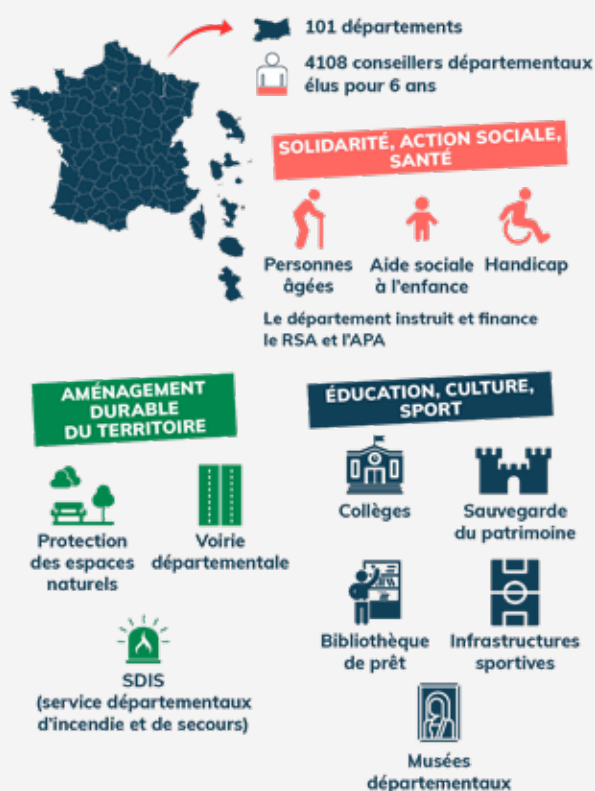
101 départements

4108 conseillers départementaux élus pour 6 ans

SOLIDARITÉ, ACTION SOCIALE, SANTÉ

Personnes âgées

Aide sociale à l'enfance

Handicap

Le département instruit et finance le RSA et l'APA

AMÉNAGEMENT DURABLE DU TERRITOIRE

Protection des espaces naturels

Voirie départementale

SDIS (service départementaux d'incendie et de secours)

ÉDUCATION, CULTURE, SPORT

Collèges

Sauvegarde du patrimoine

Bibliothèque de prêt

Infrastructures sportives

Musées départementaux